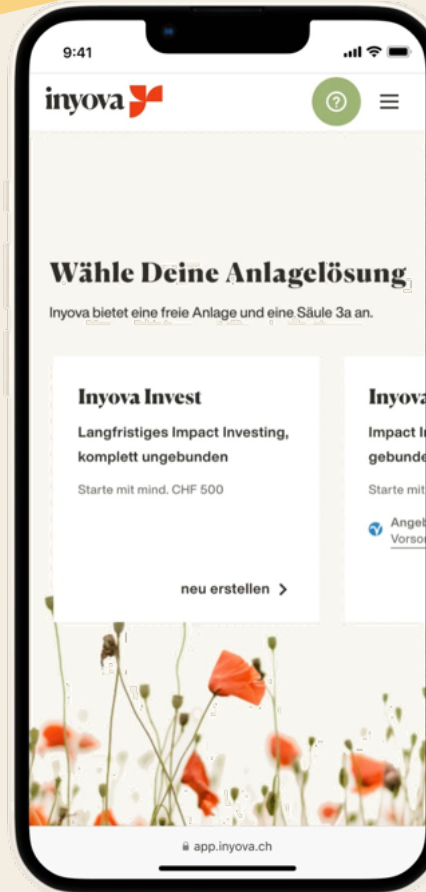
9:41

inyova

?

Wähle Deine Anlagelösung

Inyova bietet eine freie Anlage und eine Säule 3a an.

Inyova Invest

Langfristiges Impact Investing, komplett ungebunden

Starte mit mind. CHF 500

neu erstellen >

Inyova

Impact I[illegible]

gebunde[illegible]

Starte mit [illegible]

Angeb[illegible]

Vorsor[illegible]

app.inyova.ch